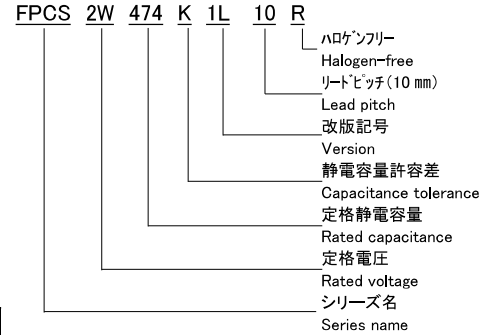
FPCS 2W 474 K 1L 10 R

ハロゲンフリー
Halogen-free
リードピッチ(10 mm)
Lead pitch
改版記号
Version
静電容量許容差
Capacitance tolerance
定格静電容量
Rated capacitance
定格電圧
Rated voltage
シリーズ名
Series name